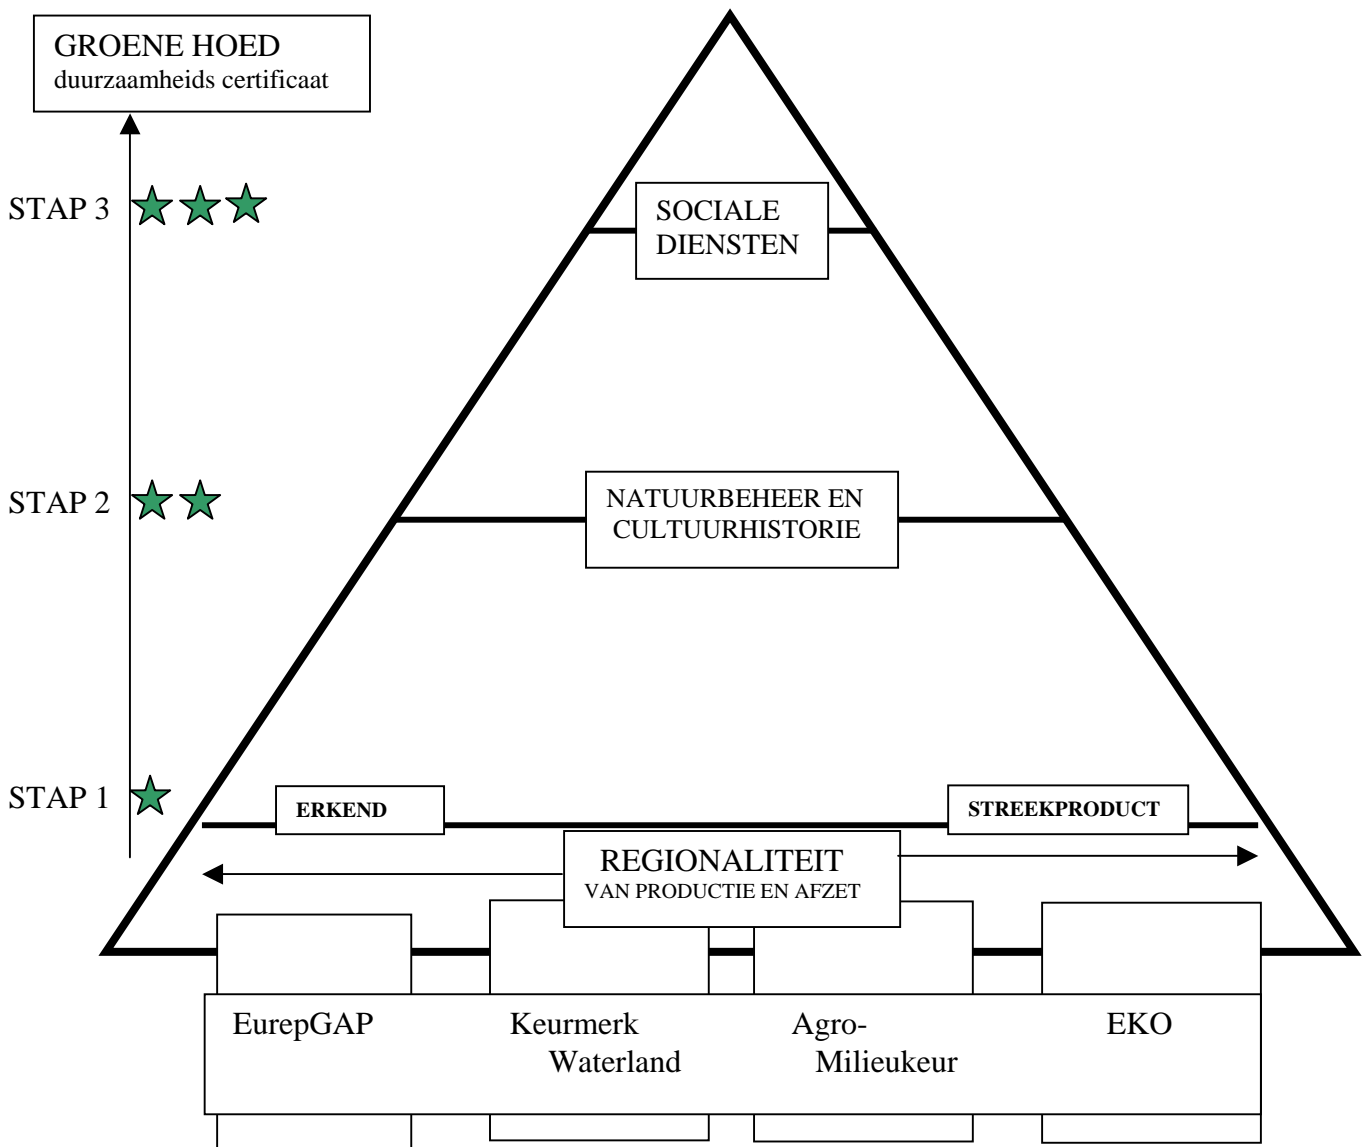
GROENE HOED
duurzaamheids certificaat

STAP 3

SOCIALE DIENSTEN

STAP 2

NATUURBEHEER EN CULTUURHISTORIE

STAP 1

ERKEND

STREEKPRODUCT

REGIONALITEIT
VAN PRODUCTIE EN AFZET

EurepGAP

Keurmerk Waterland

Agro-Milieukeur

EKO